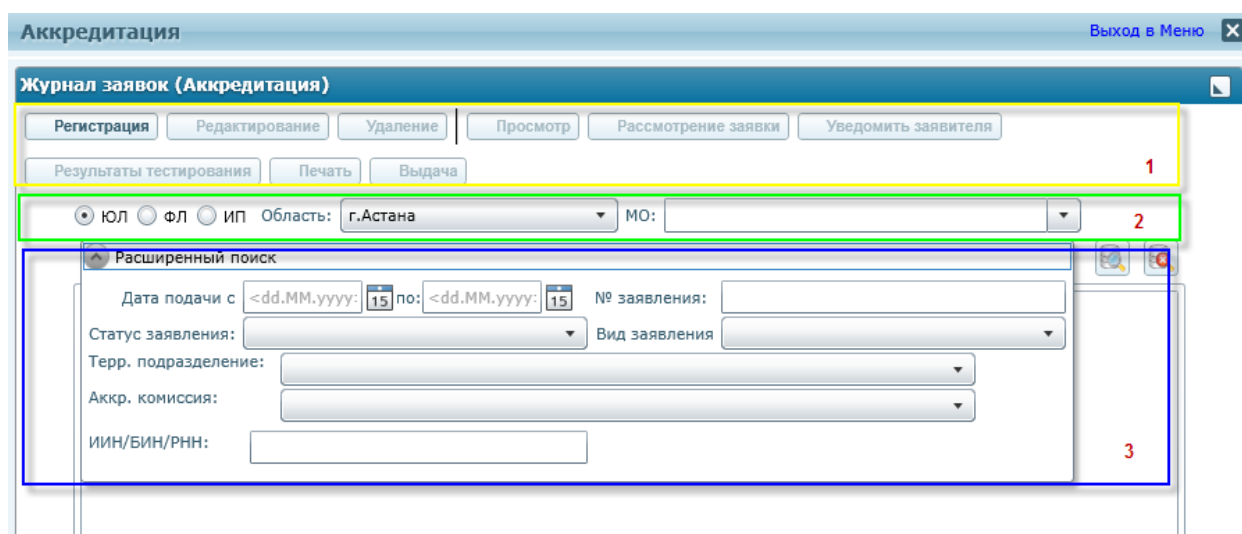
Аккредитация

Выход в Меню

Журнал заявок (Аккредитация)

Регистрация Редактирование Удаление Просмотр Рассмотрение заявки Уведомить заявителя

Результаты тестирования Печать Выдача

1

ЮЛ ФЛ ИП Область: г.Астана МО:

2

Расширенный поиск

Дата подачи с <dd.MM.yyyy> 15 по: <dd.MM.yyyy> 15 № заявления:

Статус заявления: Вид заявления

Терр. подразделение:

Аккр. комиссия:

ИИН/БИН/РНН:

3